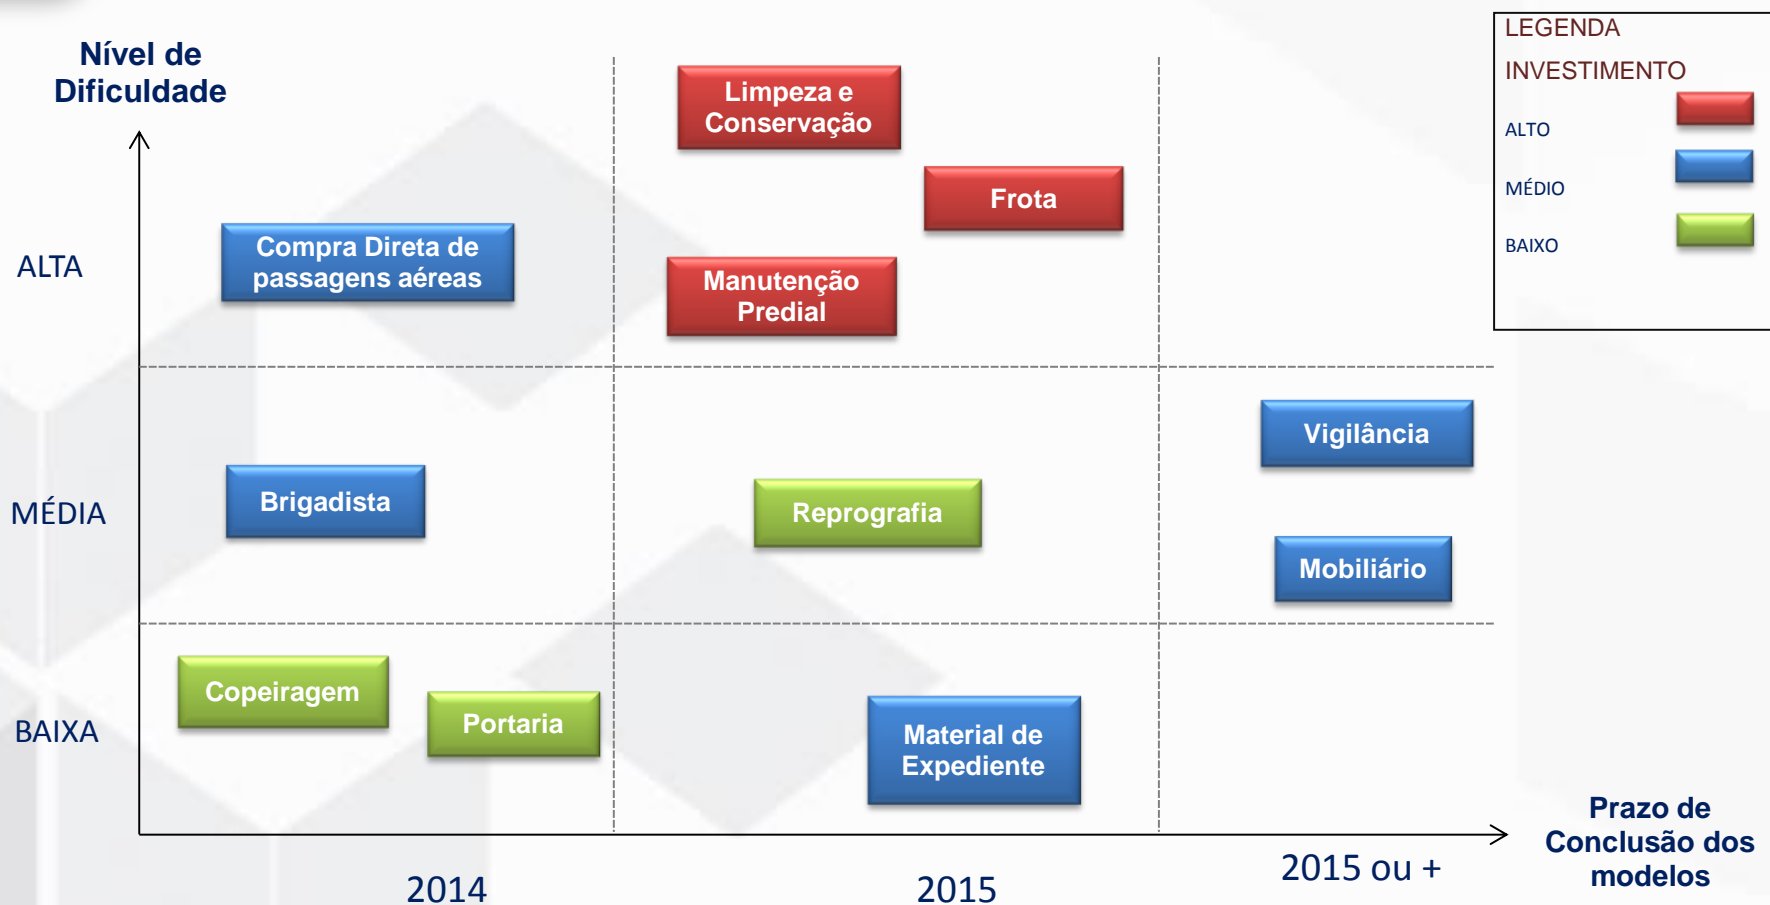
Nível de Dificuldade

LEGENDA
INVESTIMENTO
ALTO
MÉDIO
BAIXO

Limpeza e Conservação

Frota

ALTA

Compra Direta de passagens aéreas

Manutenção Predial

Vigilância

MÉDIA

Brigadista

Reprografia

Mobiliário

Copeiragem

Portaria

BAIXA

Material de Expediente

Prazo de Conclusão dos modelos

2014

2015

2015 ou +